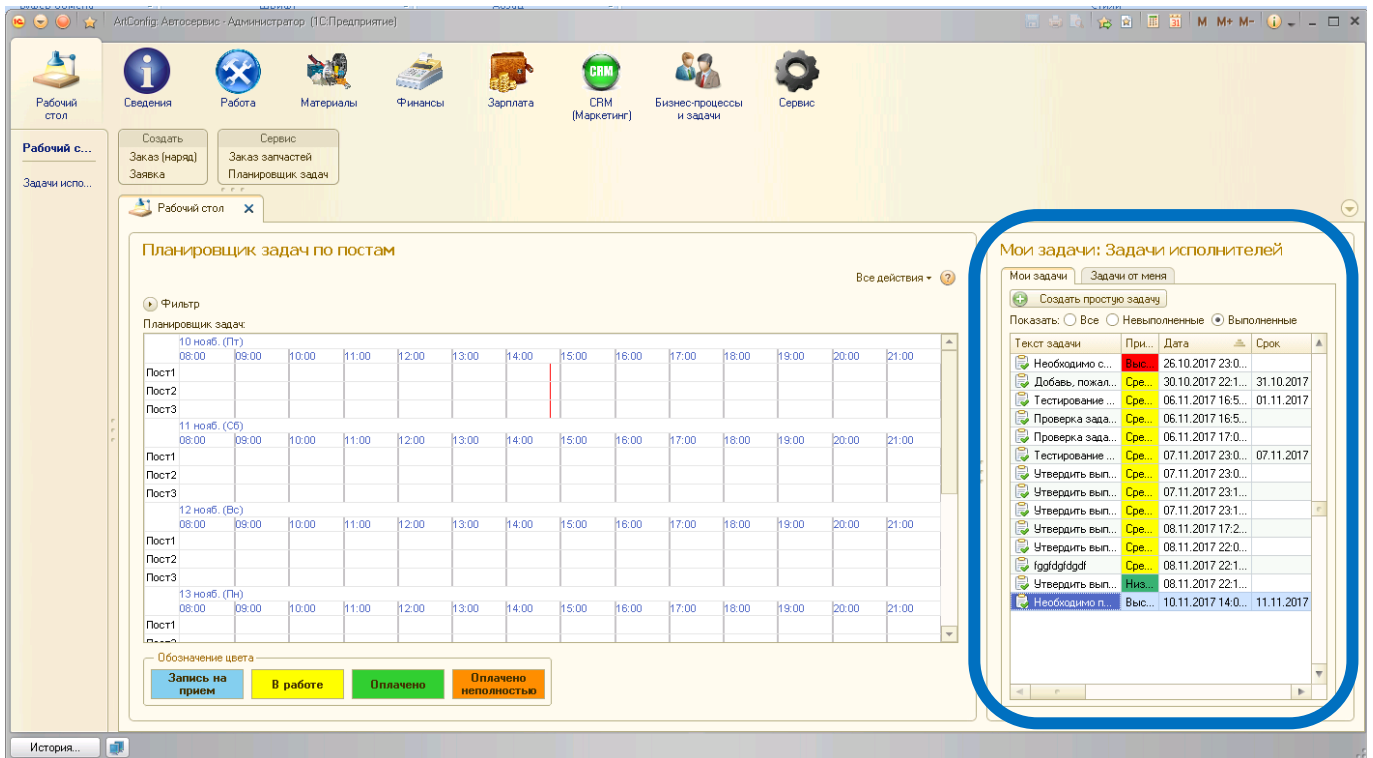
ArtConfig: Автосервис - Администратор (1С:Предприятие)

M M+ M-

Рабочий стол
Сведения
Работа
Материалы
Финансы
Зарплата
CRM (Маркетинг)
Бизнес-процессы и задачи
Сервис

Рабочий с...
Задачи испо...

Создать
Заказ (наряд)
Заявка

Сервис
Заказ запчастей
Планировщик задач

Рабочий стол

Планировщик задач по постам

Все действия

Фильтр

Планировщик задач:

10 нояб. (Пт)
| | 08:00 | 09:00 | 10:00 | 11:00 | 12:00 | 13:00 | 14:00 | 15:00 | 16:00 | 17:00 | 18:00 | 19:00 | 20:00 | 21:00 |
|---|---|---|---|---|---|---|---|---|---|---|---|---|---|---|
| Пост1 | | | | | | | | | | | | | | |
| Пост2 | | | | | | | | | | | | | | |
| Пост3 | | | | | | | | | | | | | | |

11 нояб. (Сб)
| | 08:00 | 09:00 | 10:00 | 11:00 | 12:00 | 13:00 | 14:00 | 15:00 | 16:00 | 17:00 | 18:00 | 19:00 | 20:00 | 21:00 |
|---|---|---|---|---|---|---|---|---|---|---|---|---|---|---|
| Пост1 | | | | | | | | | | | | | | |
| Пост2 | | | | | | | | | | | | | | |
| Пост3 | | | | | | | | | | | | | | |

12 нояб. (Вс)
| | 08:00 | 09:00 | 10:00 | 11:00 | 12:00 | 13:00 | 14:00 | 15:00 | 16:00 | 17:00 | 18:00 | 19:00 | 20:00 | 21:00 |
|---|---|---|---|---|---|---|---|---|---|---|---|---|---|---|
| Пост1 | | | | | | | | | | | | | | |
| Пост2 | | | | | | | | | | | | | | |
| Пост3 | | | | | | | | | | | | | | |

13 нояб. (Пн)
| | 08:00 | 09:00 | 10:00 | 11:00 | 12:00 | 13:00 | 14:00 | 15:00 | 16:00 | 17:00 | 18:00 | 19:00 | 20:00 | 21:00 |
|---|---|---|---|---|---|---|---|---|---|---|---|---|---|---|
| Пост1 | | | | | | | | | | | | | | |

Обозначение цвета
Запись на прием
В работе
Оплачено
Оплачено неполностью

Мои задачи: Задачи исполнителей

Мои задачи
Задачи от меня

Создать простую задачу

Показать: Все Невыполненные Выполненные

| Текст задачи | При... | Дата | Срок |
|---|---|---|---|
| Необходимо с... | Выс... | 26.10.2017 23:0... | |
| Добавь, пожал... | Сре... | 30.10.2017 22:1... | 31.10.2017 |
| Тестирование ... | Сре... | 06.11.2017 16:5... | 01.11.2017 |
| Проверка зада... | Сре... | 06.11.2017 16:5... | |
| Проверка зада... | Сре... | 06.11.2017 17:0... | |
| Тестирование ... | Сре... | 07.11.2017 23:0... | 07.11.2017 |
| Утвердить вып... | Сре... | 07.11.2017 23:0... | |
| Утвердить вып... | Сре... | 07.11.2017 23:1... | |
| Утвердить вып... | Сре... | 07.11.2017 23:1... | |
| Утвердить вып... | Сре... | 08.11.2017 17:2... | |
| Утвердить вып... | Сре... | 08.11.2017 22:0... | |
| fggfdgfdgdf | Сре... | 08.11.2017 22:1... | |
| Утвердить вып... | Низ... | 08.11.2017 22:1... | |
| Необходимо п... | Выс... | 10.11.2017 14:0... | 11.11.2017 |

История...